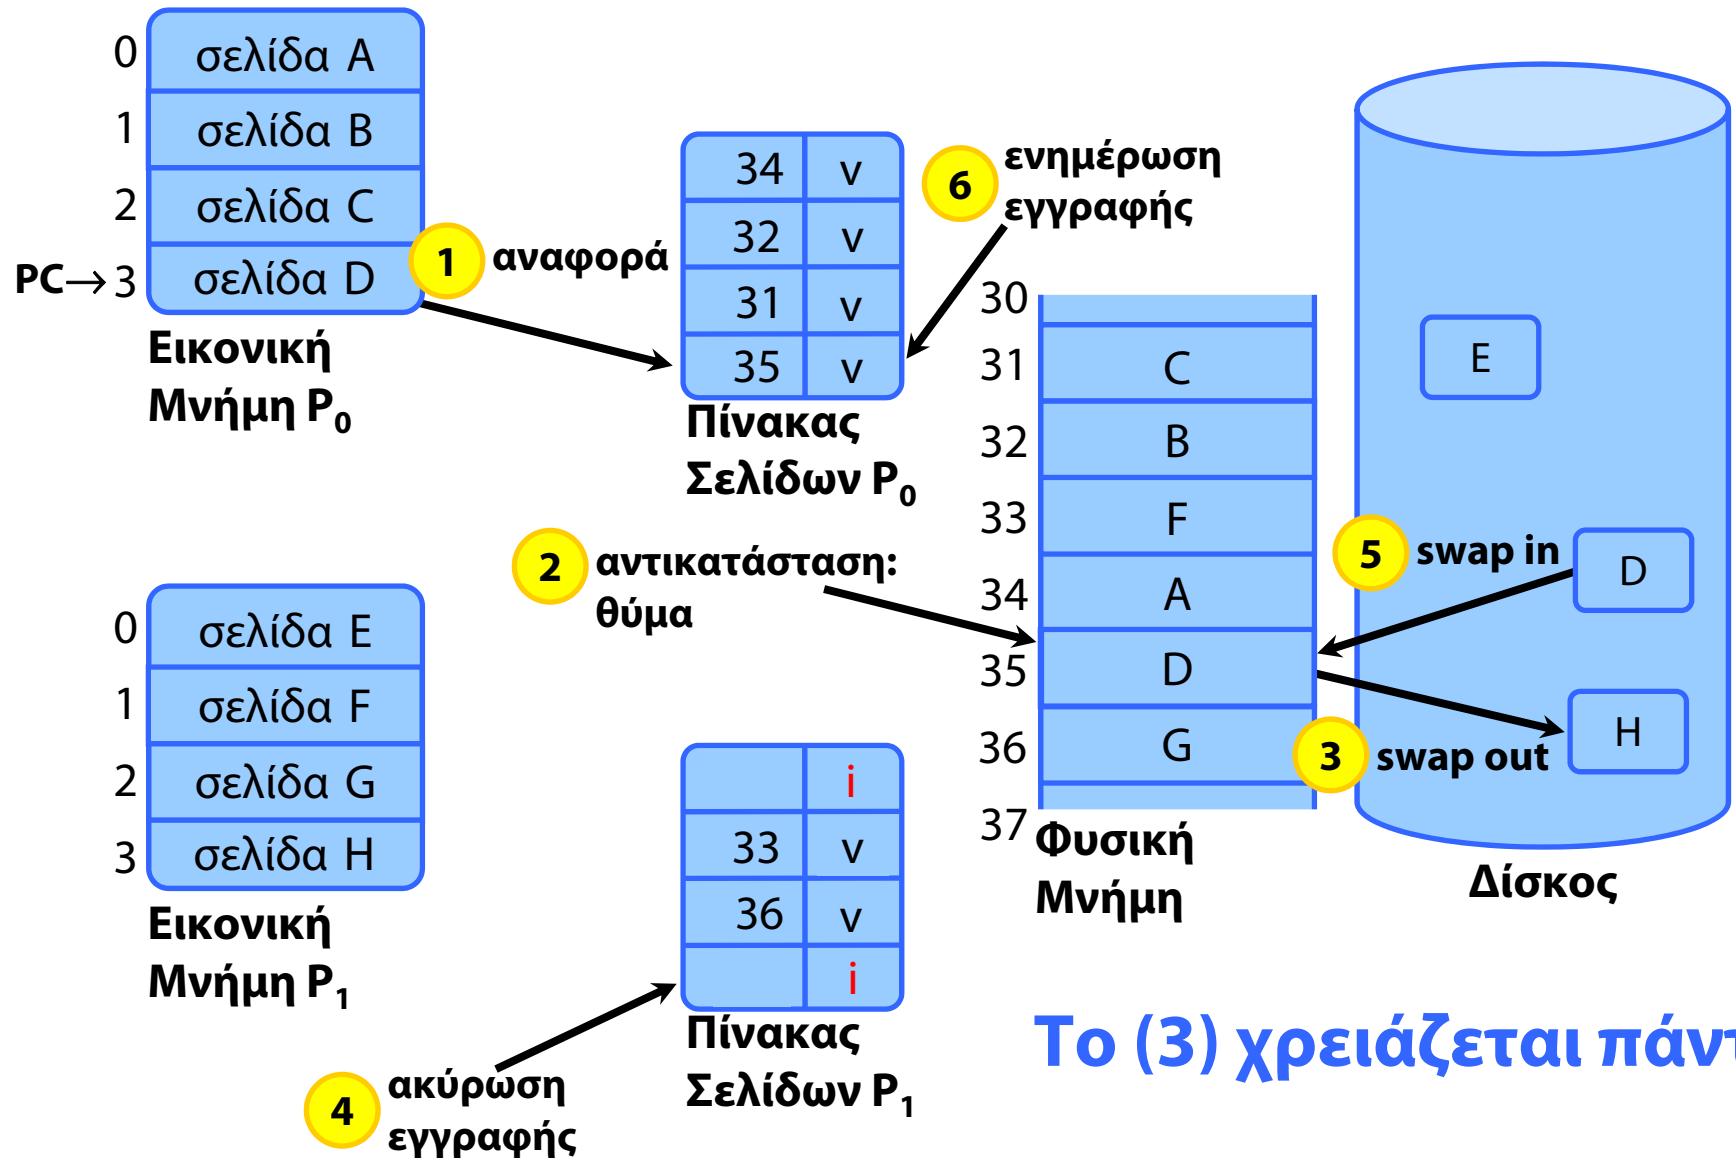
0 σελίδα A
1 σελίδα B
2 σελίδα C
PC→3 σελίδα D

Εικονική Μνήμη $P_0$

1 αναφορά

| 34 | v |
|---|---|
| 32 | v |
| 31 | v |
| 35 | v |

Πίνακας Σελίδων $P_0$

6 ενημέρωση εγγραφής

30
31 C
32 B
33 F
34 A
35 D
36 G
37

Φυσική Μνήμη

E

5 swap in D

H
3 swap out

Δίσκος

2 αντικατάσταση: θύμα

0 σελίδα E
1 σελίδα F
2 σελίδα G
3 σελίδα H

Εικονική Μνήμη $P_1$

| | i |
|---|---|
| 33 | v |
| 36 | v |
| | i |

Πίνακας Σελίδων $P_1$

4 ακύρωση εγγραφής

Το (3) χρειάζεται πάντ